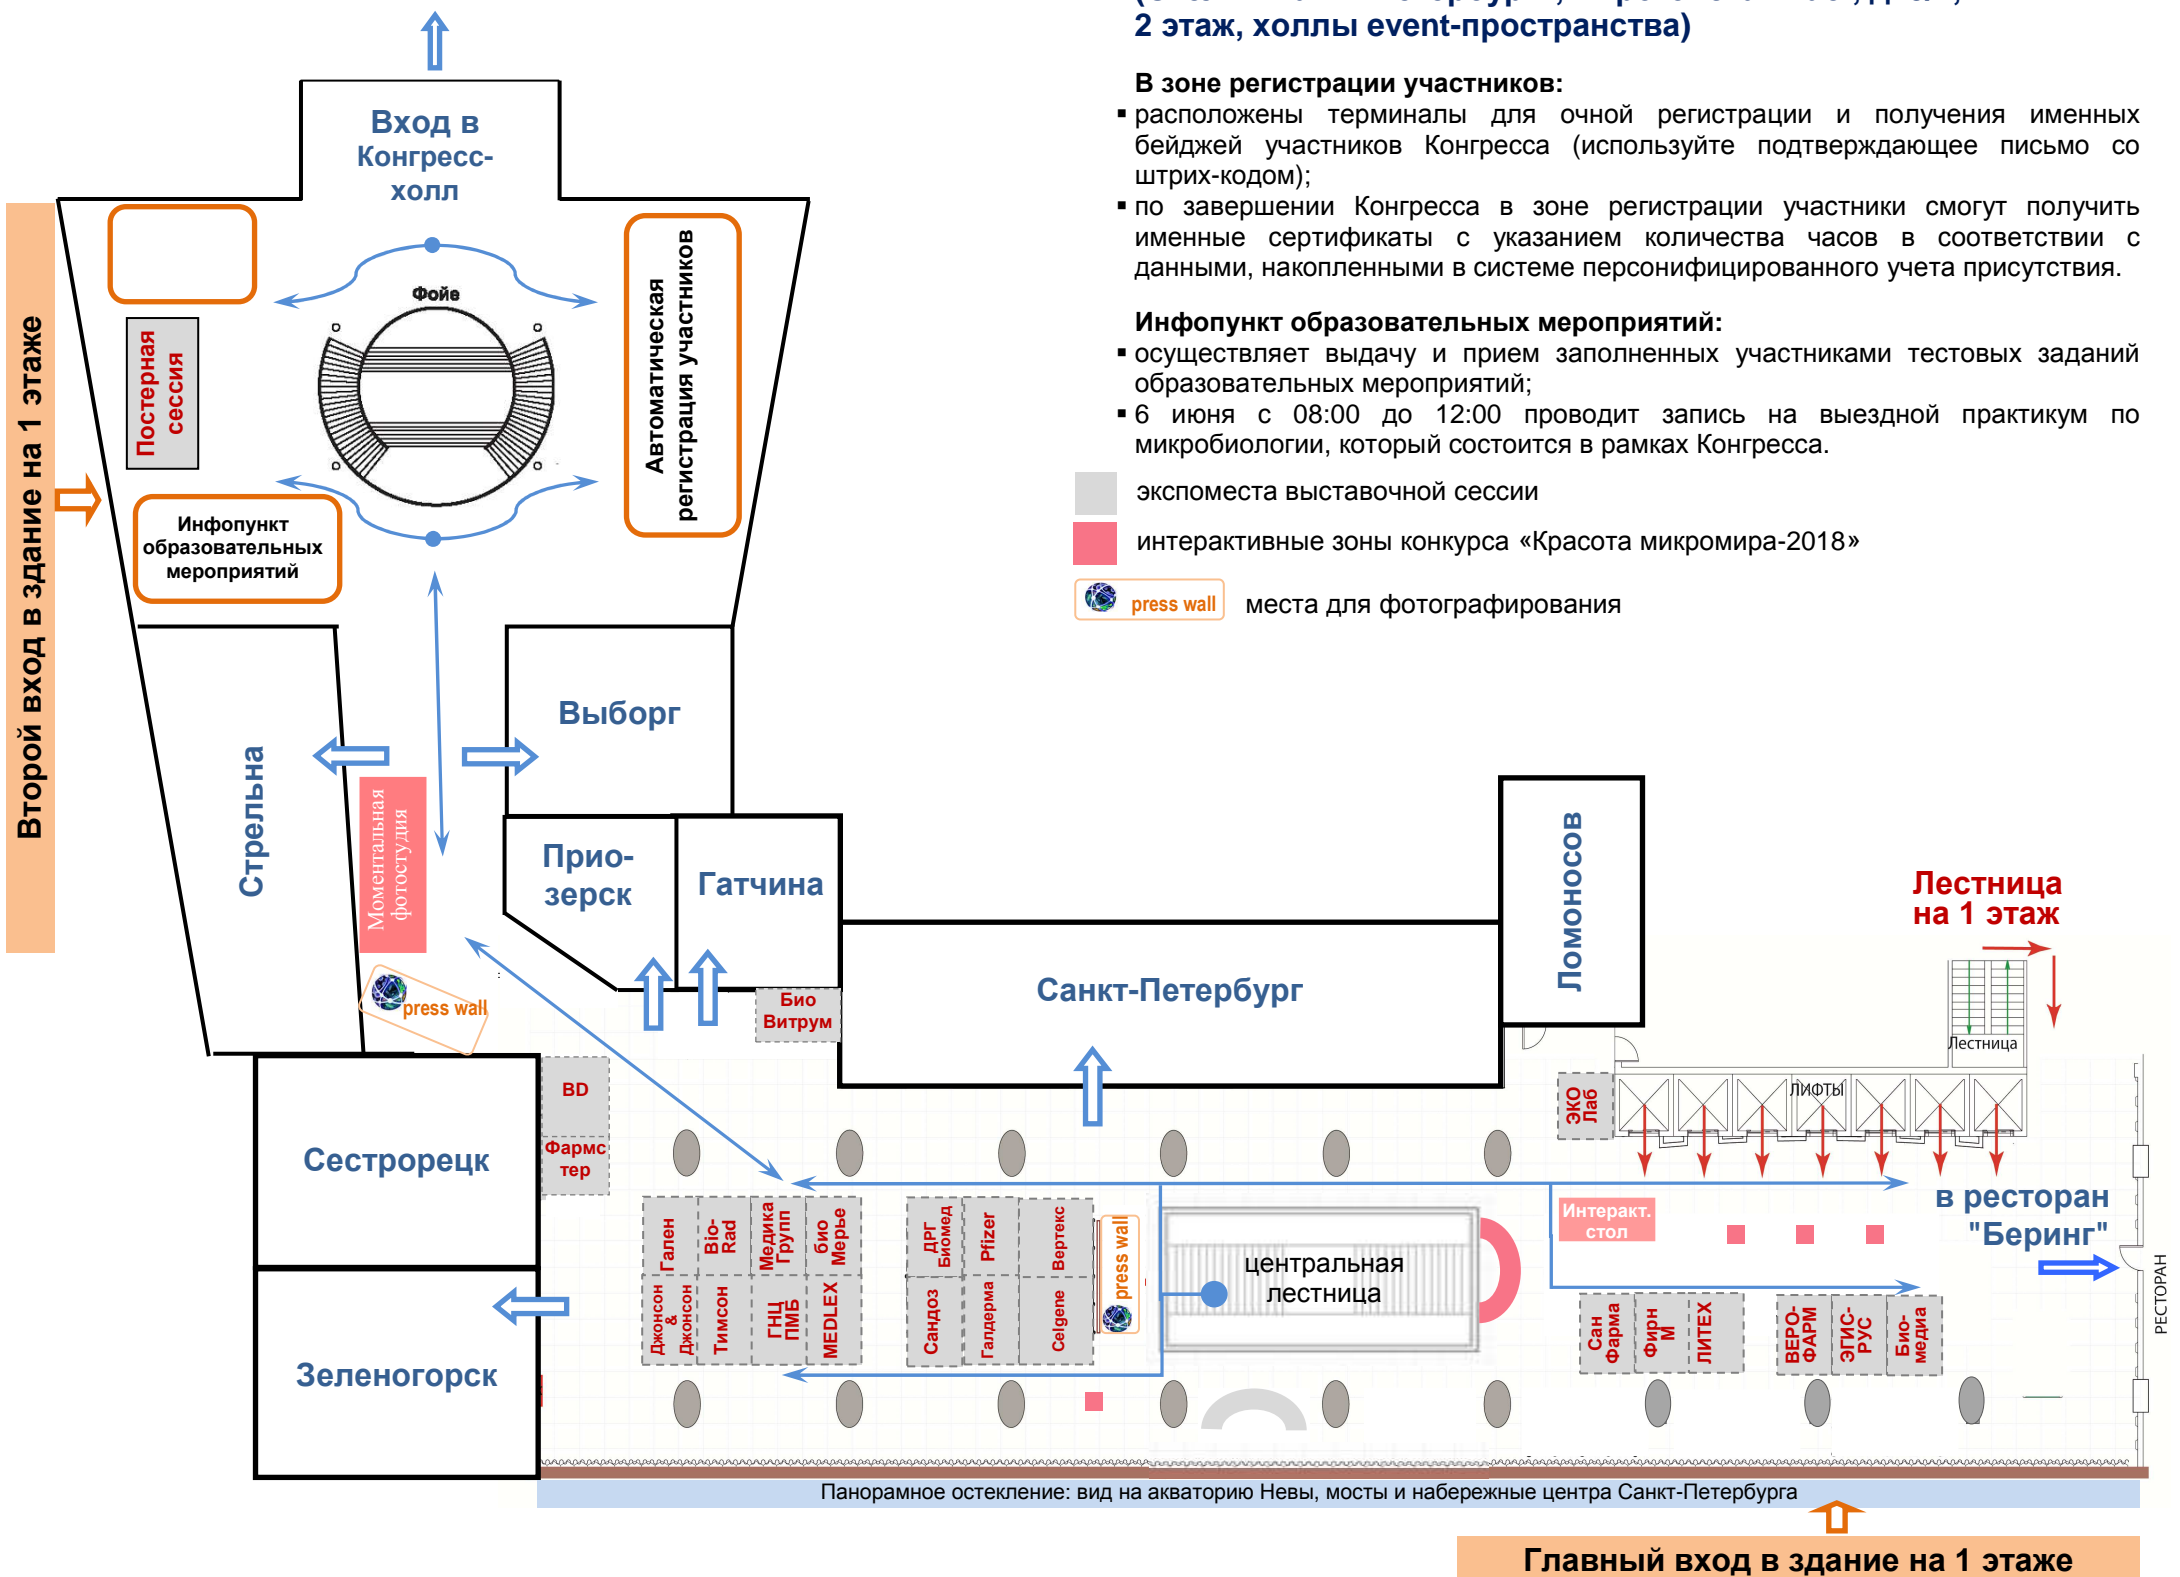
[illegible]
2 этаж, холлы event-пространства)

В зоне регистрации участников:
▪ расположены терминалы для очной регистрации и получения именных бейджей участников Конгресса (используйте подтверждающее письмо со штрих-кодом);
▪ по завершении Конгресса в зоне регистрации участники смогут получить именные сертификаты с указанием количества часов в соответствии с данными, накопленными в системе персонифицированного учета присутствия.

Инфопункт образовательных мероприятий:
▪ осуществляет выдачу и прием заполненных участниками тестовых заданий образовательных мероприятий;
▪ 6 июня с 08:00 до 12:00 проводит запись на выездной практикум по микробиологии, который состоится в рамках Конгресса.

экспоместа выставочной сессии

интерактивные зоны конкурса «Красота микромира-2018»

press wall места для фотографирования

Вход в Конгресс-холл

Второй вход в здание на 1 этаже

Фойе

Постерная сессия

Автоматическая регистрация участников

Инфопункт образовательных мероприятий

Выборг

Стрельна

Моментальная фотостудия

Прио-зерск

Гатчина

Ломоносов

Санкт-Петербург

Лестница на 1 этаж

Лестница

ЛИФТЫ

press wall

Био Витрум

BD

Фармс тер

Сестрорецк

Зеленогорск

ЭКО Лаб

Гален

Bio-Rad

Медика Групп

Био Мерье

ДРГ Биомед

Pfizer

Вертекс

press wall

Джонсон & Джонсон

Тимсон

ГНЦ ПМБ

MEDLEX

Сандоз

Галдерма

Celgene

центральная лестница

Интеракт. стол

в ресторан "Беринг"

Сан Фарма

Фирн М

ЛИТЕХ

ВЕРО-ФАРМ

ЭГИС-РУС

Био-медиа

РЕСТОРАН

Панорамное остекление: вид на акваторию Невы, мосты и набережные центра Санкт-Петербурга

Главный вход в здание на 1 этаже